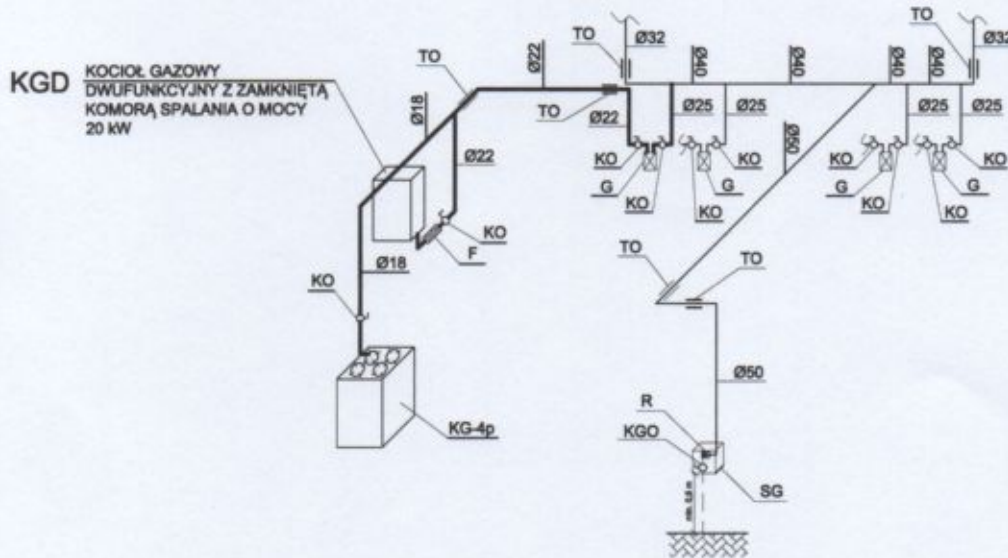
KGD KOCIOŁ GAZOWY DWUFUNKCYJNY Z ZAMKNIĘTĄ KOMORĄ SPALANIA O MOCY 20 kW

TO
Ø18
Ø22
Ø22
TO
TO
Ø32
Ø22
Ø40
Ø40
Ø25
Ø25
KO
G
KO
G
KO
KO
Ø50
Ø40
Ø40
TO
Ø32
Ø25
Ø25
KO
KO
G
G
KO
KO
KO
F
Ø18
KO
TO
TO
Ø50
KG-4p
R
KGO
SG
min. 0,6 m